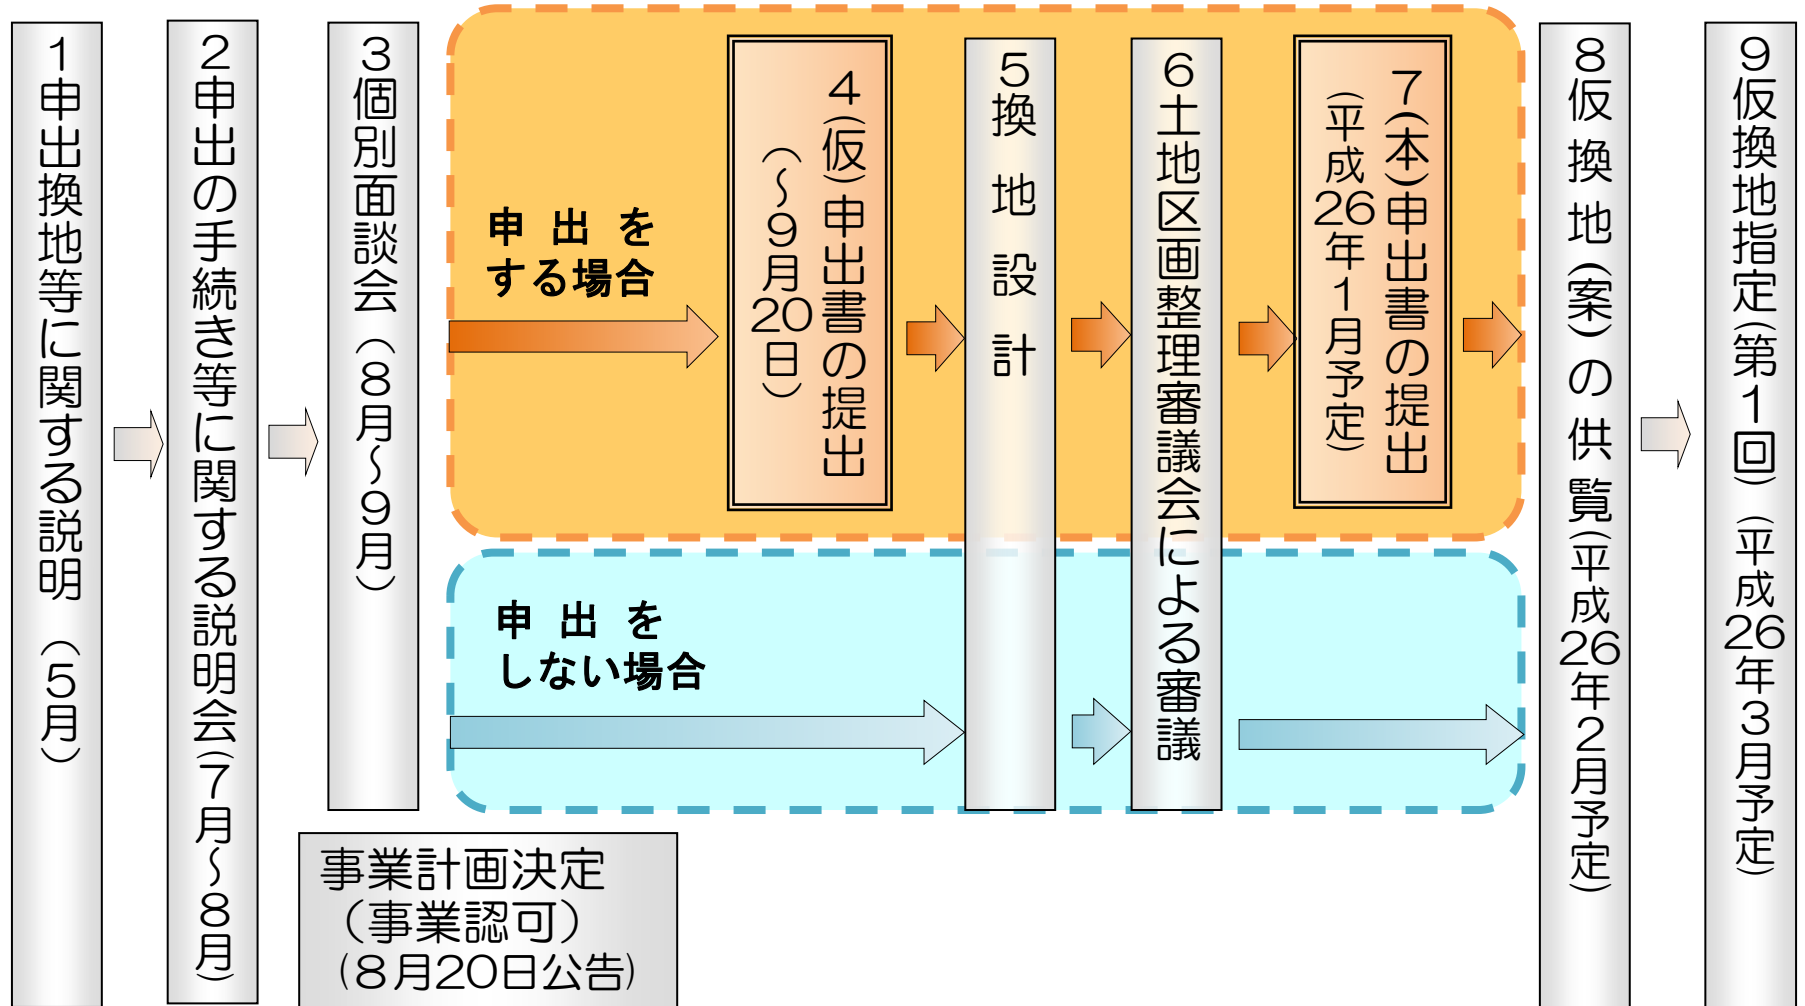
1申出換地等に関する説明（5月）

2申出の手続き等に関する説明会（7月～8月）

3個別面談会（8月～9月）

事業計画決定（事業認可）（8月20日公告）

申出をする場合

4(仮)申出書の提出（～9月20日）

5換地設計

6土地区画整理審議会による審議

7(本)申出書の提出（平成26年1月予定）

申出をしない場合

8仮換地(案)の供覧(平成26年2月予定)

9仮換地指定(第1回)（平成26年3月予定）